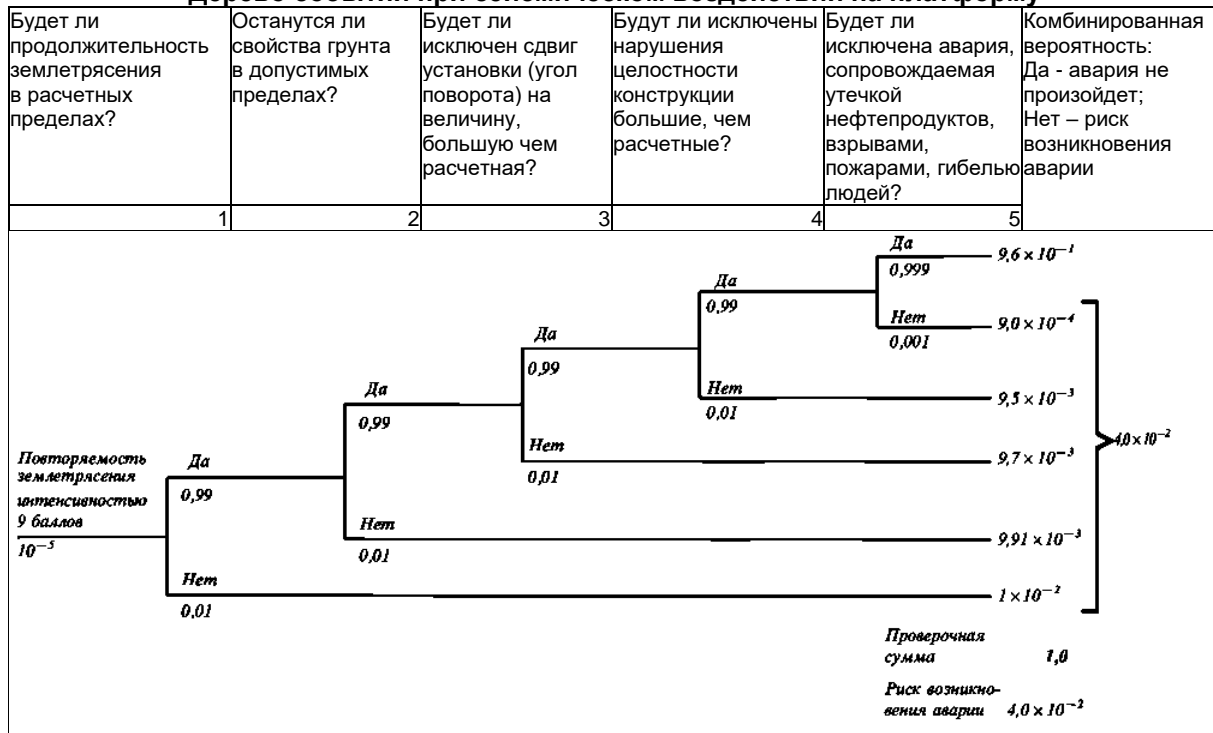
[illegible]

| Будет ли продолжительность землетрясения в расчетных пределах? | Останутся ли свойства грунта в допустимых пределах? | Будет ли исключен сдвиг установки (угол поворота) на величину, большую чем расчетная? | Будут ли исключены нарушения целостности конструкции большие, чем расчетные? | Будет ли исключена авария, сопровождаемая утечкой нефтепродуктов, взрывами, пожарами, гибелью людей? | Комбинированная вероятность: Да - авария не произойдет; Нет – риск возникновения аварии |
|---|---|---|---|---|---|
| 1 | 2 | 3 | 4 | 5 | |

Повторяемость землетрясения интенсивностью 9 баллов
$10^{-5}$

Да
0,99

Нет
0,01

Да
0,99

Нет
0,01

Да
0,99

Нет
0,01

Да
0,99

Нет
0,01

Да
0,999

Нет
0,001

$9,6 \times 10^{-1}$
$9,0 \times 10^{-4}$
$9,5 \times 10^{-3}$
$9,7 \times 10^{-3}$
$9,91 \times 10^{-3}$
$1 \times 10^{-2}$

$4,0 \times 10^{-2}$

Проверочная сумма 1,0

Риск возникновения аварии $4,0 \times 10^{-2}$